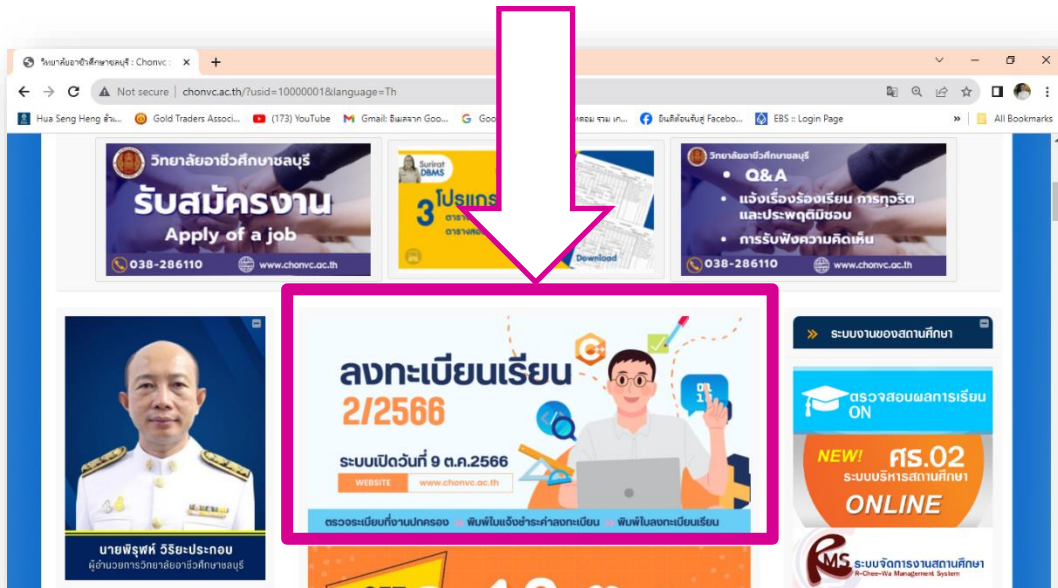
วิทยาลัยอาชีวศึกษาชลบุรี : Chonvc

Not secure | chonvc.ac.th/?usid=10000001&language=Th

Hua Seng Heng ข้า... Gold Traders Associ... (173) YouTube Gmail: อีเมลจาก Goo... Goo... คลอม รวม เก... ยินดีต้อนรับสู่ Facebo... EBS :: Login Page All Bookmarks

วิทยาลัยอาชีวศึกษาชลบุรี
รับสมัครงาน
Apply of a job
038-286110 www.chonvc.ac.th

Surirat DBMS
3 โปรแกร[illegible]
Download

วิทยาลัยอาชีวศึกษาชลบุรี
Q&A
แจ้งเรื่องร้องเรียน การทุจริต และประพฤติมิชอบ
การรับฟังความคิดเห็น
038-286110 www.chonvc.ac.th

นายพิรุฬห์ วิริยะประกอบ
ผู้อำนวยการวิทยาลัยอาชีวศึกษาชลบุรี

ลงทะเบียนเรียน
2/2566
ระบบเปิดวันที่ 9 ต.ค.2566
WEBSITE www.chonvc.ac.th
ตรวจระเบียนที่งานปกครอง พิมพ์ใบแจ้งชำระค่าลงทะเบียน พิมพ์ใบลงทะเบียนเรียน

ระบบงานของสถานศึกษา
ตรวจสอบผลการเรียน ON
NEW! ศร.02
ระบบบริหารสถานศึกษา
ONLINE
RMS ระบบจัดการงานสถานศึกษา
R-Chee-Wa Management System